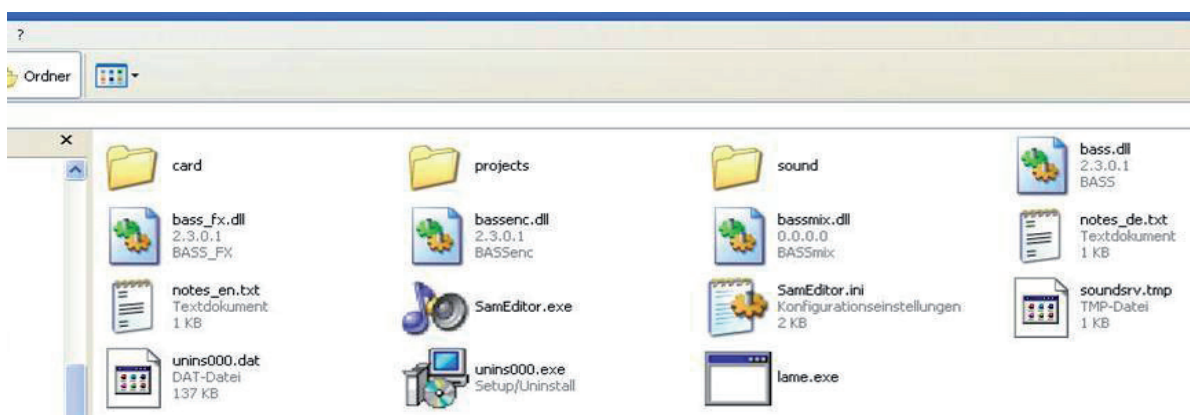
?

Ordner

card

projects

sound

bass.dll
2.3.0.1
BASS

bass_fx.dll
2.3.0.1
BASS_FX

bassenc.dll
2.3.0.1
BASSenc

bassmix.dll
0.0.0.0
BASSmix

notes_de.txt
Textdokument
1 KB

notes_en.txt
Textdokument
1 KB

SamEditor.exe

SamEditor.ini
Konfigurationseinstellungen
2 KB

soundsrv.tmp
TMP-Datei
1 KB

unins000.dat
DAT-Datei
137 KB

unins000.exe
Setup/Uninstall

lame.exe